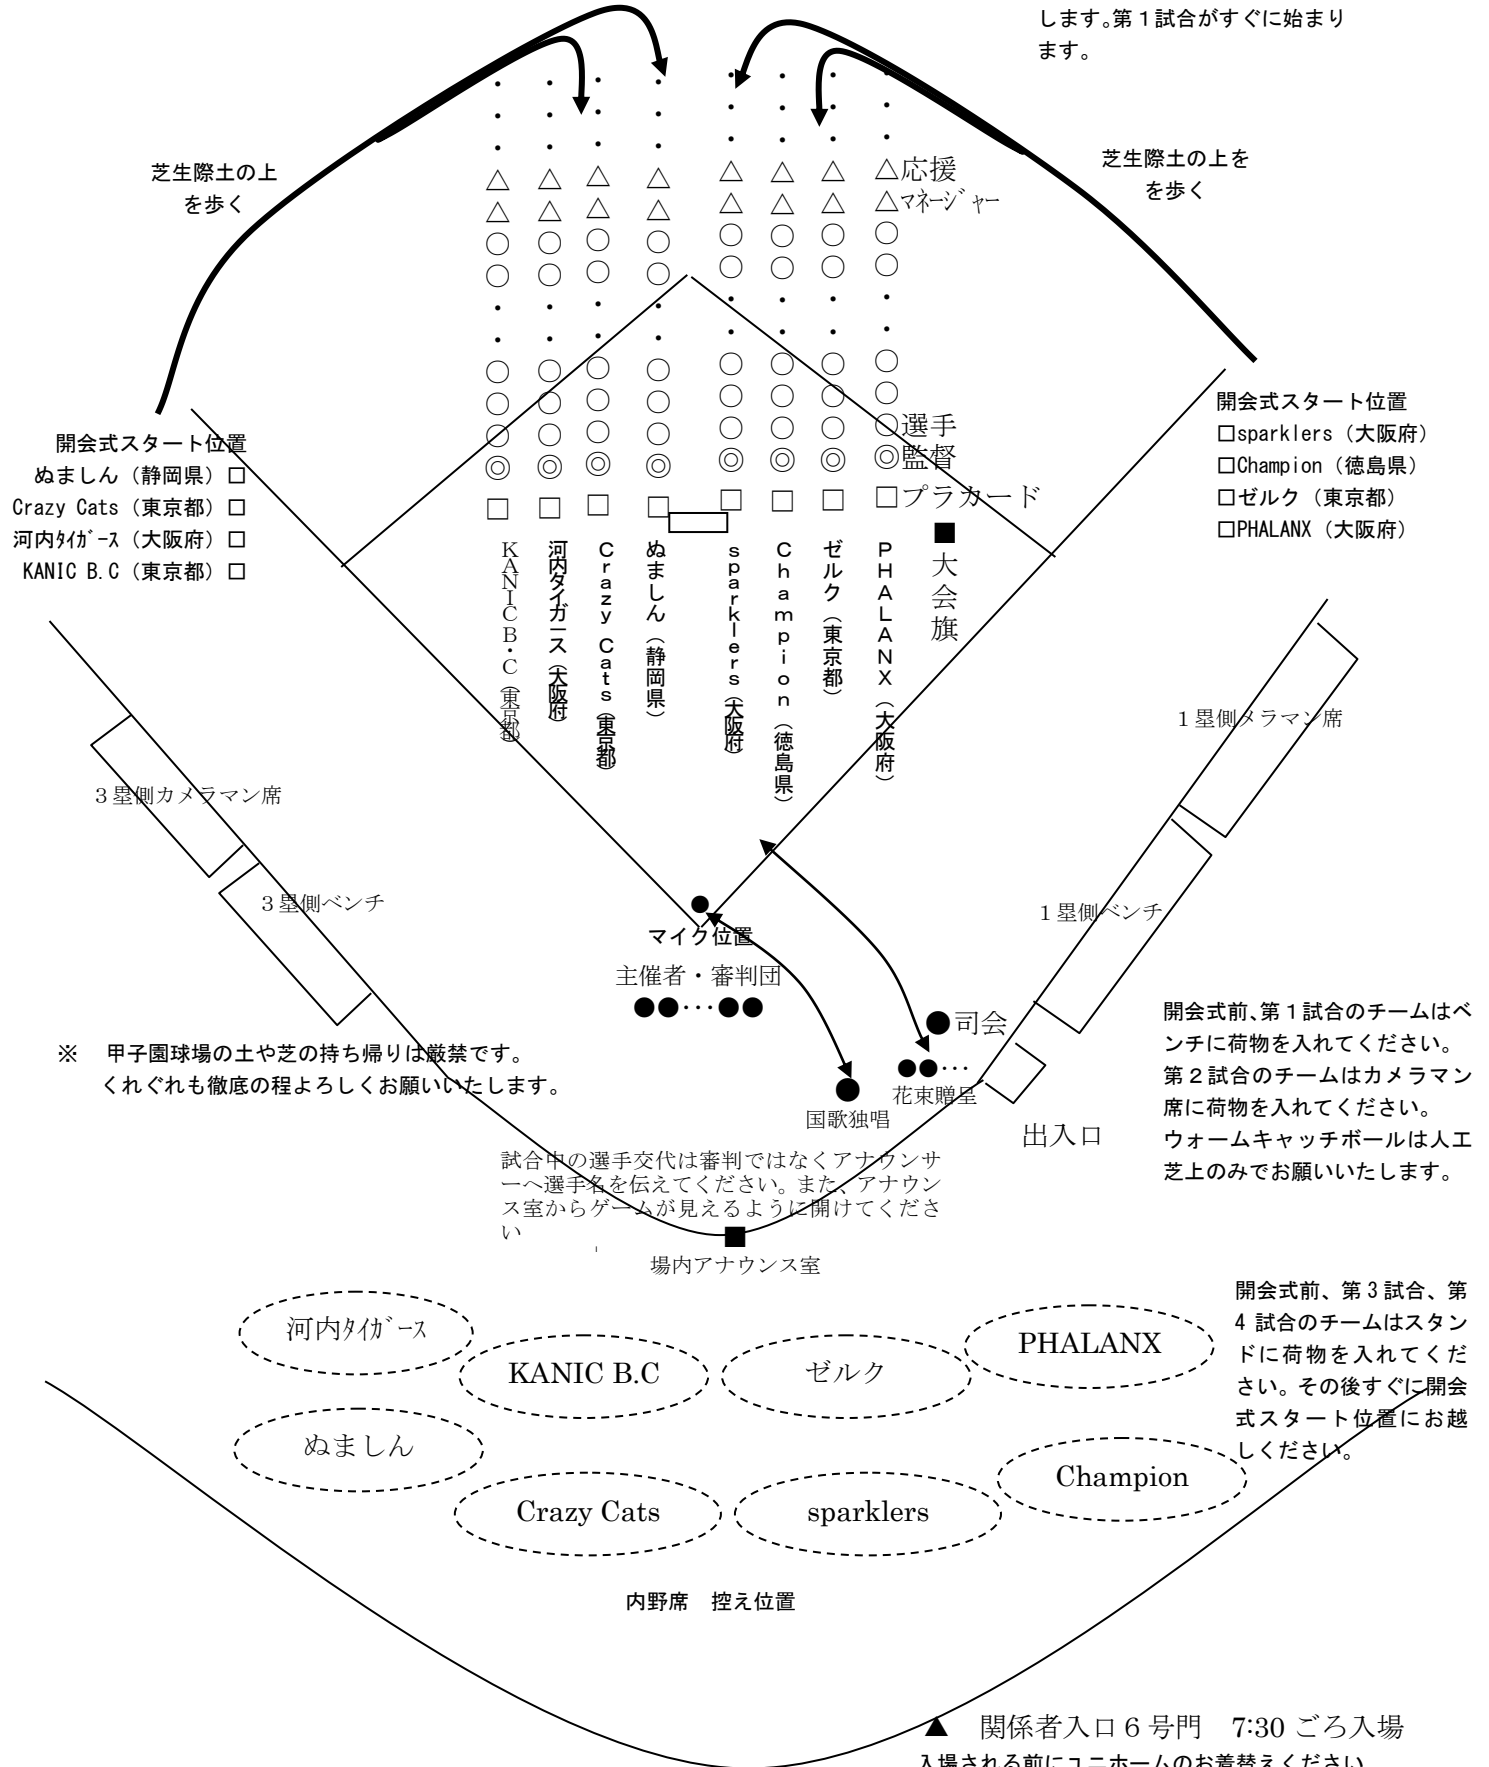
します。第１試合がすぐに始まります。

芝生際土の上を歩く

芝生際土の上をを歩く

△応援
△マネージャー
○選手
◎監督
□プラカード

■大会旗

KANIC B・C（東京都）
河内タイガース（大阪府）
Crazy Cats（東京都）
ぬましん（静岡県）
sparklers（大阪府）
Champion（徳島県）
ゼルク（東京都）
PHALANX（大阪府）

開会式スタート位置
ぬましん（静岡県）□
Crazy Cats（東京都）□
河内ﾀｲｶﾞｰｽ（大阪府）□
KANIC B.C（東京都）□

開会式スタート位置
□sparklers（大阪府）
□Champion（徳島県）
□ゼルク（東京都）
□PHALANX（大阪府）

１塁側カメラマン席

３塁側カメラマン席

３塁側ベンチ

１塁側ベンチ

マイク位置

主催者・審判団

司会

花束贈呈

国歌独唱

出入口

※　甲子園球場の土や芝の持ち帰りは厳禁です。
くれぐれも徹底の程よろしくお願いいたします。

開会式前、第１試合のチームはベンチに荷物を入れてください。第２試合のチームはカメラマン席に荷物を入れてください。ウォームキャッチボールは人工芝上のみでお願いいたします。

試合中の選手交代は審判ではなくアナウンサーへ選手名を伝えてください。また、アナウンス室からゲームが見えるように開けてください

場内アナウンス室

開会式前、第３試合、第４試合のチームはスタンドに荷物を入れてください。その後すぐに開会式スタート位置にお越しください。

河内ﾀｲｶﾞｰｽ
KANIC B.C
ゼルク
PHALANX
ぬましん
Champion
Crazy Cats
sparklers

内野席　控え位置

▲　関係者入口６号門　7:30 ごろ入場
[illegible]